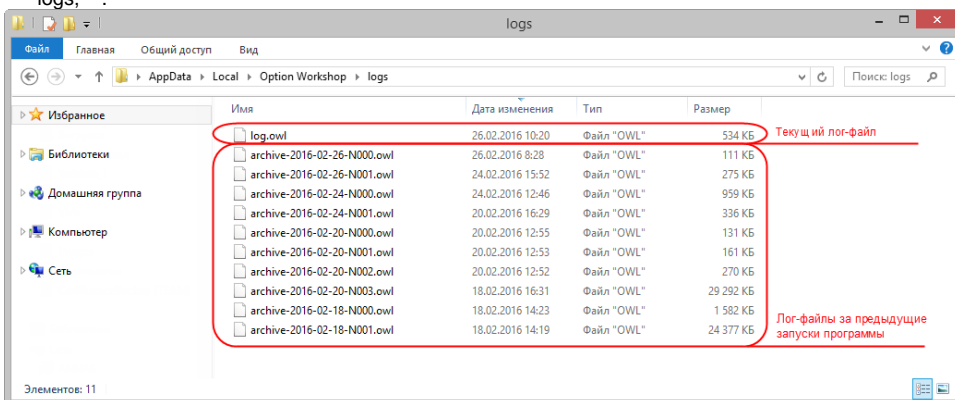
"logs",  .

logs

Файл Главная Общий доступ Вид

AppData › Local › Option Workshop › logs

Поиск: logs

Избранное

Библиотеки

Домашняя группа

Компьютер

Сеть

| Имя | Дата изменения | Тип | Размер |
|---|---|---|---|
| log.owl | 26.02.2016 10:20 | Файл "OWL" | 534 КБ |
| archive-2016-02-26-N000.owl | 26.02.2016 8:28 | Файл "OWL" | 111 КБ |
| archive-2016-02-26-N001.owl | 24.02.2016 15:52 | Файл "OWL" | 275 КБ |
| archive-2016-02-24-N000.owl | 24.02.2016 12:46 | Файл "OWL" | 959 КБ |
| archive-2016-02-24-N001.owl | 20.02.2016 16:29 | Файл "OWL" | 336 КБ |
| archive-2016-02-20-N000.owl | 20.02.2016 12:55 | Файл "OWL" | 131 КБ |
| archive-2016-02-20-N001.owl | 20.02.2016 12:53 | Файл "OWL" | 161 КБ |
| archive-2016-02-20-N002.owl | 20.02.2016 12:52 | Файл "OWL" | 270 КБ |
| archive-2016-02-20-N003.owl | 18.02.2016 16:31 | Файл "OWL" | 29 292 КБ |
| archive-2016-02-18-N000.owl | 18.02.2016 14:23 | Файл "OWL" | 1 582 КБ |
| archive-2016-02-18-N001.owl | 18.02.2016 14:19 | Файл "OWL" | 24 377 КБ |

Текущий лог-файл

Лог-файлы за предыдущие запуски программы

Элементов: 11